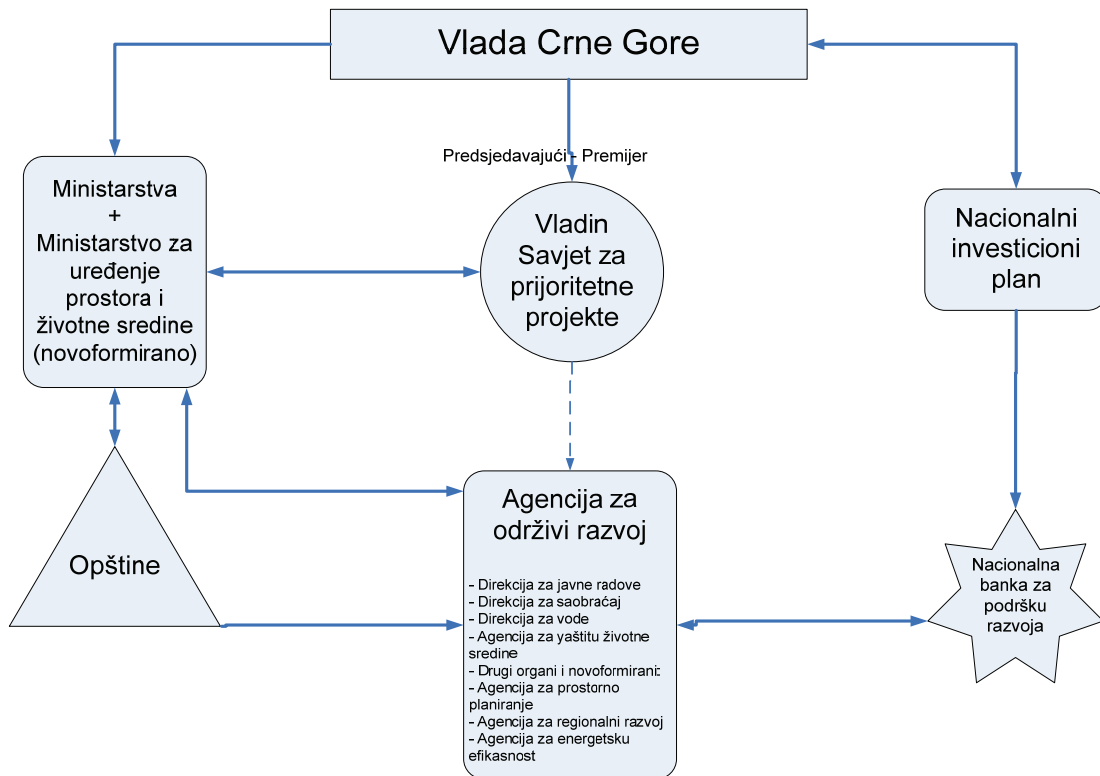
Vlada Crne Gore

Predsjedavajući - Premijer

Ministarstva
+
Ministarstvo za uređenje prostora i životne sredine (novoformirano)

Vladin Savjet za prijoritetne projekte

Nacionalni investicioni plan

Opštine

Agencija za održivi razvoj

- Direkcija za javne radove
- Direkcija za saobraćaj
- Direkcija za vode
- Agencija za yaštitu životne sredine
- Drugi organi i novoformirani:
- Agencija za prostorno planiranje
- Agencija za regionalni razvoj
- Agencija za energetsku efikasnost

Nacionalna banka za podršku razvoja